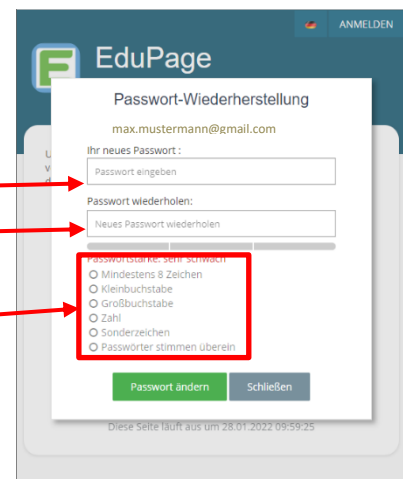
ANMELDEN

EduPage

Passwort-Wiederherstellung

max.mustermann@gmail.com

Ihr neues Passwort :

Passwort eingeben

Passwort wiederholen:

Neues Passwort wiederholen

Passwortstärke: sehr schwach

Mindestens 8 Zeichen

Kleinbuchstabe

Großbuchstabe

Zahl

Sonderzeichen

Passwörter stimmen überein

Passwort ändern

Schließen

Diese Seite läuft aus um 28.01.2022 09:59:25